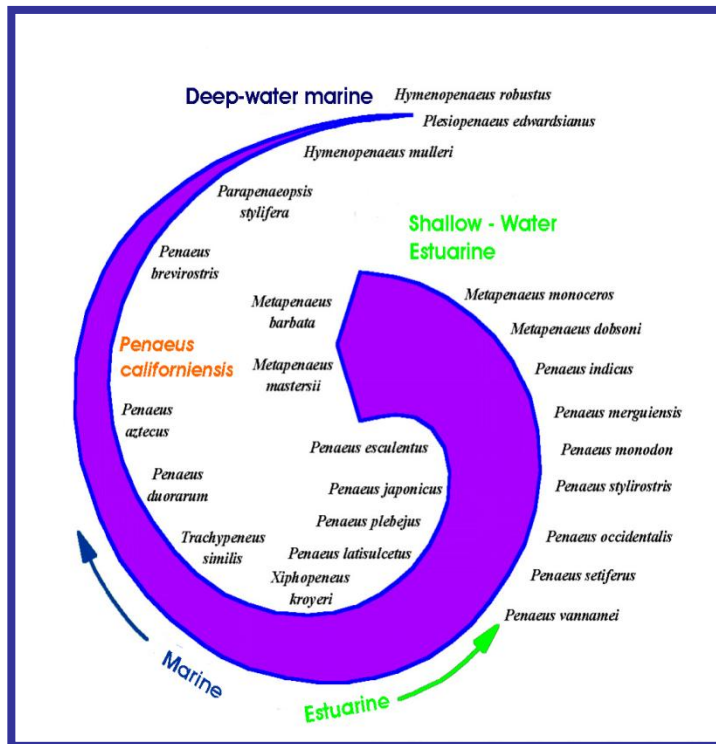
Deep-water marine

Hymenopenaeus robustus

Plesiopenaeus edwardsianus

Hymenopenaeus mulleri

Parapenaeopsis stylifera

Penaeus brevirostris

Shallow - Water Estuarine

Metapenaeus barbata

Metapenaeus monoceros

Metapenaeus dobsoni

Penaeus californiensis

Metapenaeus mastersii

Penaeus indicus

Penaeus aztecus

Penaeus merguiensis

Penaeus monodon

Penaeus esculentus

Penaeus duorarum

Penaeus japonicus

Penaeus stylirostris

Penaeus plebejus

Trachypeneus similis

Penaeus latisulcetus

Penaeus occidentalis

Xiphopeneus kroyeri

Penaeus setiferus

Penaeus vannamei

Marine

Estuarine